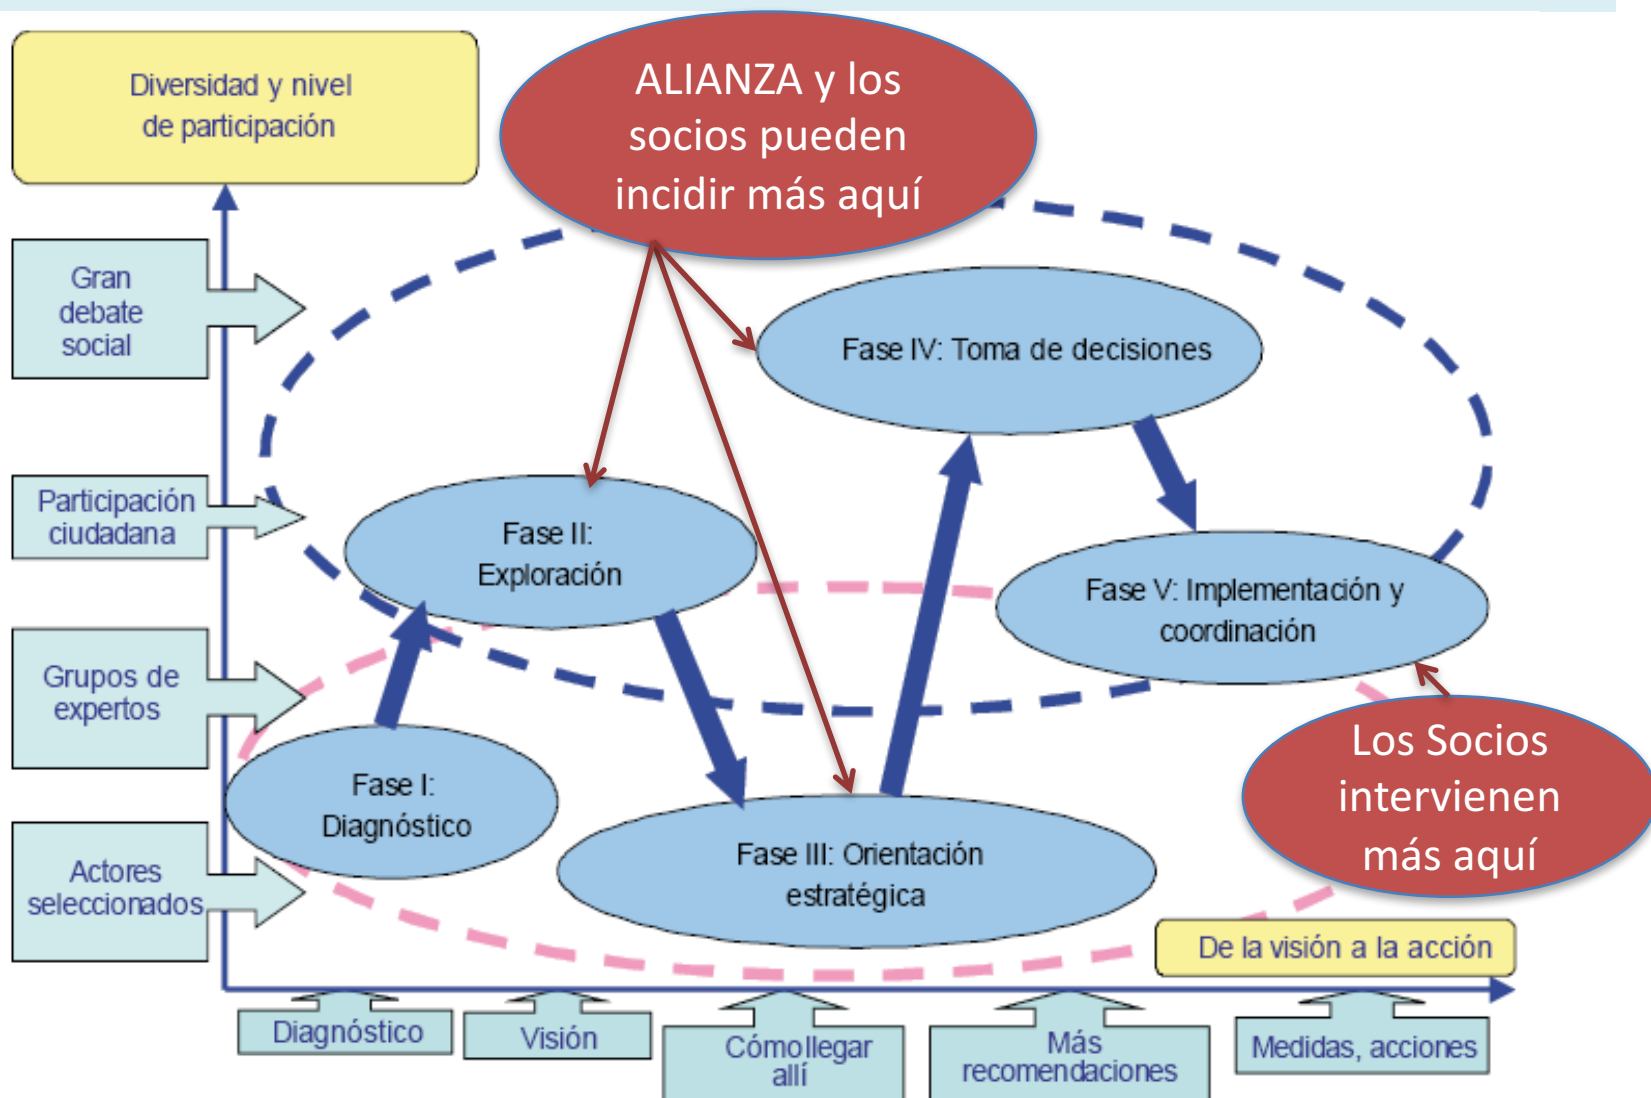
Diversidad y nivel de participación

ALIANZA y los socios pueden incidir más aquí

Gran debate social

Participación ciudadana

Grupos de expertos

Actores seleccionados

Fase IV: Toma de decisiones

Fase II: Exploración

Fase V: Implementación y coordinación

Fase I: Diagnóstico

Fase III: Orientación estratégica

Los Socios intervienen más aquí

De la visión a la acción

Diagnóstico

Visión

Cómo llegar allí

Más recomendaciones

Medidas, acciones